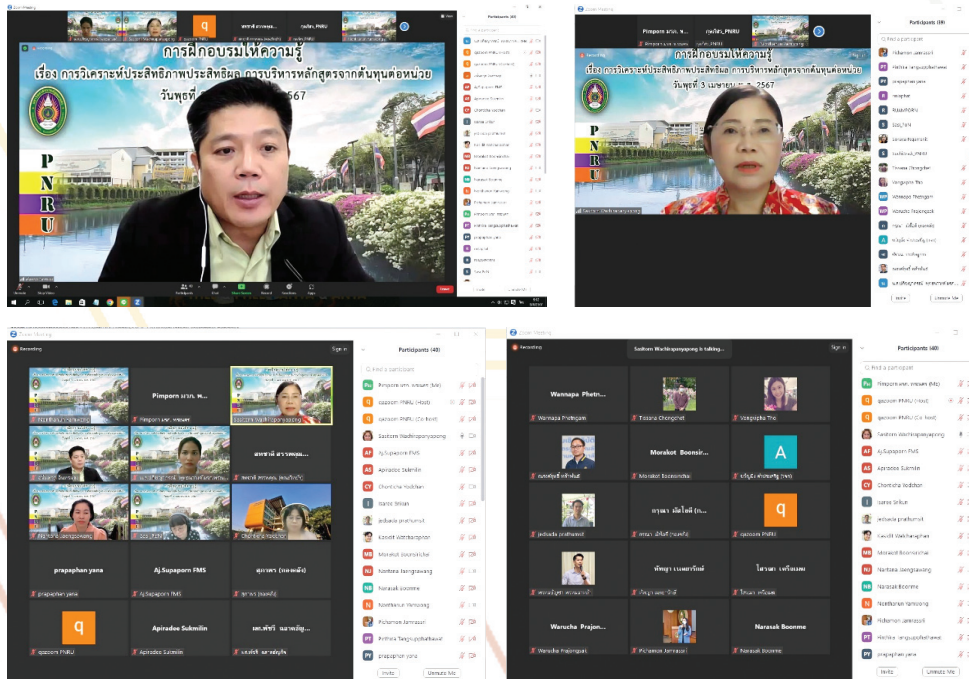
การฝึกอบรมให้ความรู้
เรื่อง การวิเคราะห์ประสิทธิภาพประสิทธิผล การบริหารหลักสูตรจากต้นทุนต่อหน่วย
วันพุธที่ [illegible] 2567

P
N
R
U

Participants (40)

การฝึกอบรมให้ความรู้
เรื่อง การวิเคราะห์ประสิทธิภาพประสิทธิผล การบริหารหลักสูตรจากต้นทุนต่อหน่วย
วันพุธที่ 3 เมษายน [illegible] 2567

Pimporn มวก. พ...
qaqoom PNRU

Participants (39)

Recording
Sign in
Participants (40)
Find a participant
Pimporn มวก. พ...
prapaphan yana
Aj.Supaporn FMS
Apiradee Sukmilin
qaqoom PNRU
Pimporn มวก. wnsws (Me)
qaqoom PNRU (Host)
qaqoom PNRU (Co-host)
Sasitorn Wachirapanyapong
Aj.Supaporn FMS
Apiradee Sukmilin
Chonticha Vodchan
Ittaree Srikan
Jedsada prathumsit
Kasidit Watthanaphon
Morakot Boonsrisirikul
Narttana Jaengrawang
Narasak Boonme
Nantharat Yamsaong
Pichamon Jamrasari
Pornthip Tangsupatbamrung
prapaphan yana
Invite
Unmute Me

Recording
Sasitorn Wachirapanyapong is talking...
Sign in
Wannapa Phetn...
Wannapa Phetngam
Tassana Chongchot
Vongwipha Tho
Morakot Boonsir...
Morakot Boonsrisirikul
A
jedsada prathumsit
q
qaqoom PNRU
Warucha Prajon...
Warucha Prajongsuk
Pichamon Jamrasari
Narasak Boonme
Narasak Boonme
Participants (40)
Find a participant
Pimporn มวก. wnsws (Me)
qaqoom PNRU (Host)
qaqoom PNRU (Co-host)
Sasitorn Wachirapanyapong
Aj.Supaporn FMS
Apiradee Sukmilin
Chonticha Vodchan
Ittaree Srikan
Jedsada prathumsit
Kasidit Watthanaphon
Morakot Boonsrisirikul
Narttana Jaengrawang
Narasak Boonme
Nantharan Yamsaong
Pichamon Jamrasari
Pornthip Tangsupatbamrung
prapaphan yana
Invite
Unmute Me